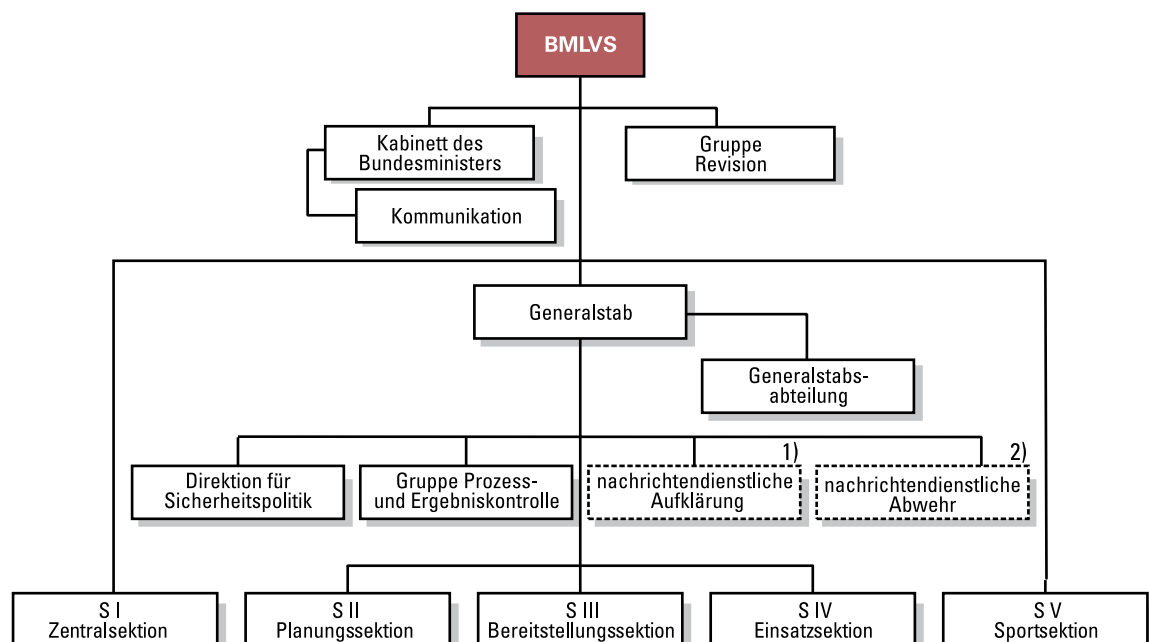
BMLVS

Kabinett des Bundesministers

Kommunikation

Gruppe Revision

Generalstab

Generalstabsabteilung

Direktion für Sicherheitspolitik

Gruppe Prozess- und Ergebniskontrolle

1)

nachrichtendienstliche Aufklärung

2)

nachrichtendienstliche Abwehr

S I Zentralsektion

S II Planungssektion

S III Bereitstellungssektion

S IV Einsatzsektion

S V Sportsektion